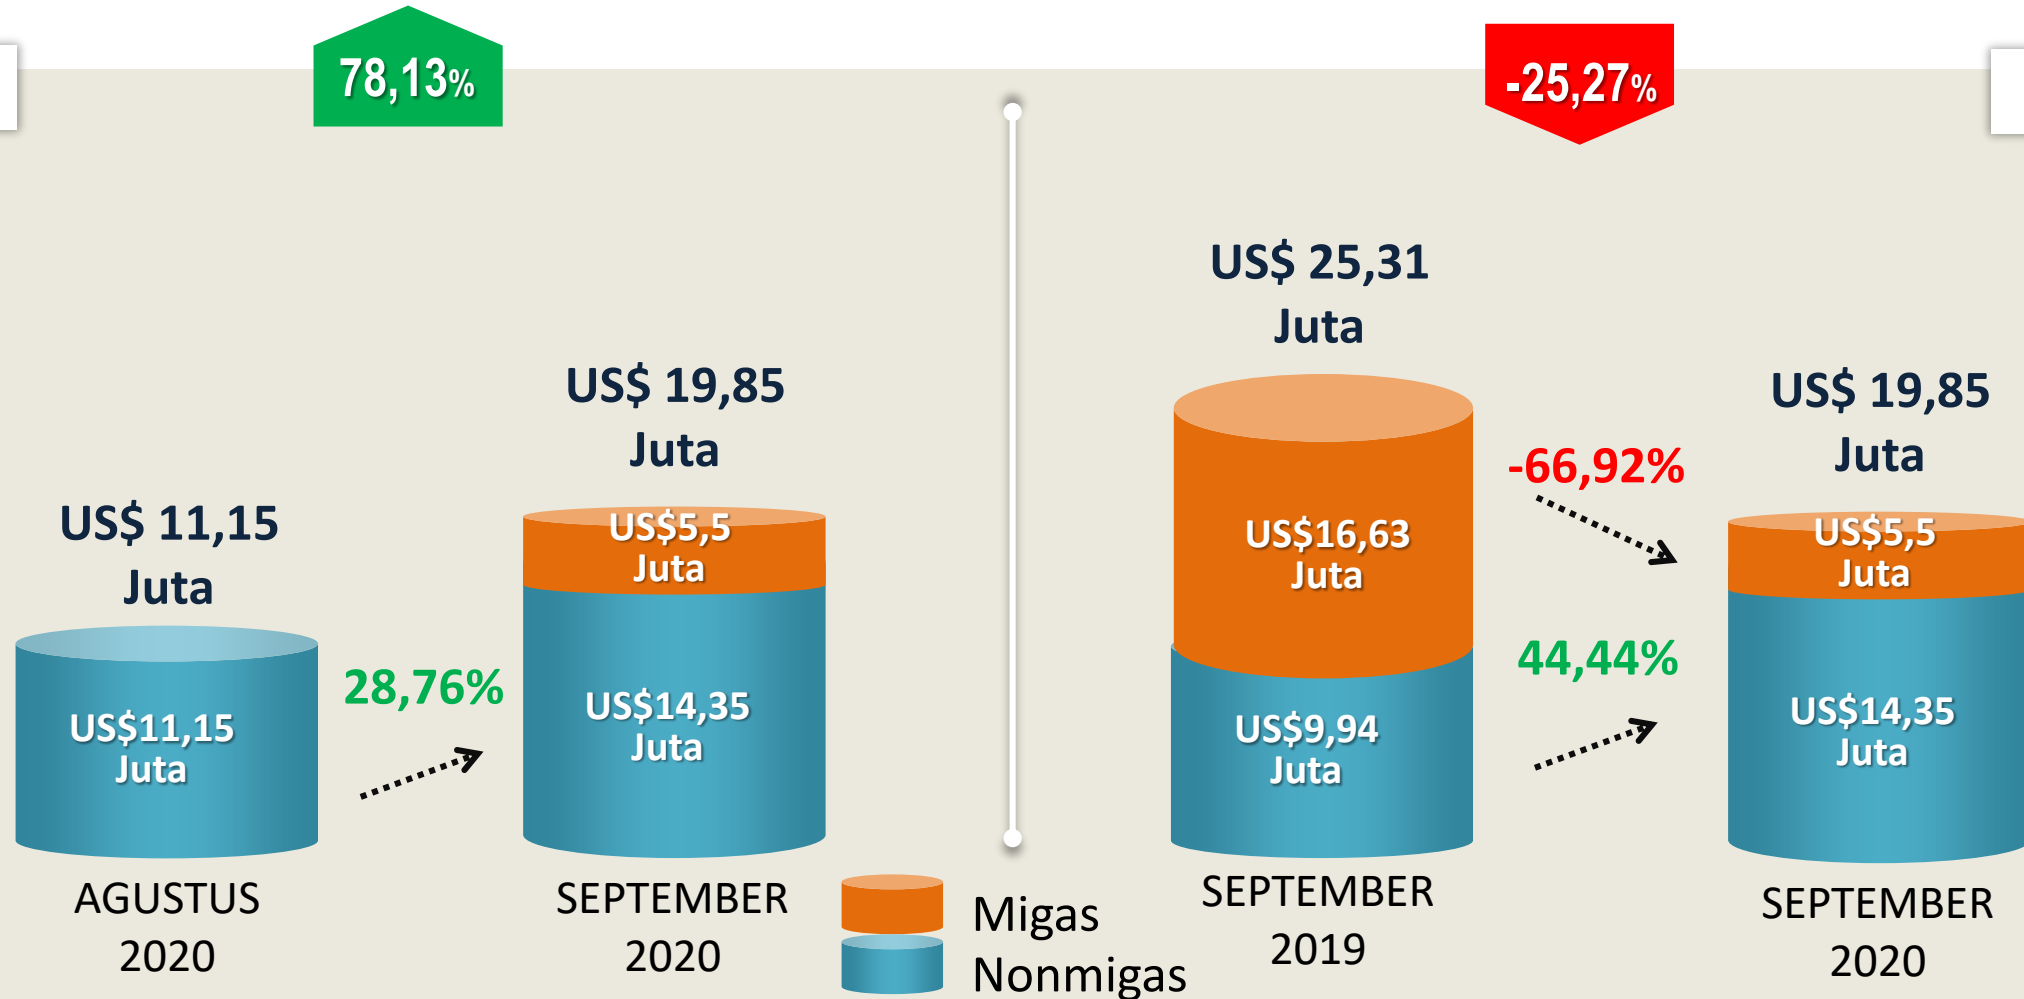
78,13%

US$ 11,15 Juta

US$11,15 Juta

AGUSTUS 2020

28,76%

US$ 19,85 Juta

US$5,5 Juta

US$14,35 Juta

SEPTEMBER 2020

Migas

Nonmigas

-25,27%

US$ 25,31 Juta

US$16,63 Juta

US$9,94 Juta

SEPTEMBER 2019

-66,92%

44,44%

US$ 19,85 Juta

US$5,5 Juta

US$14,35 Juta

SEPTEMBER 2020